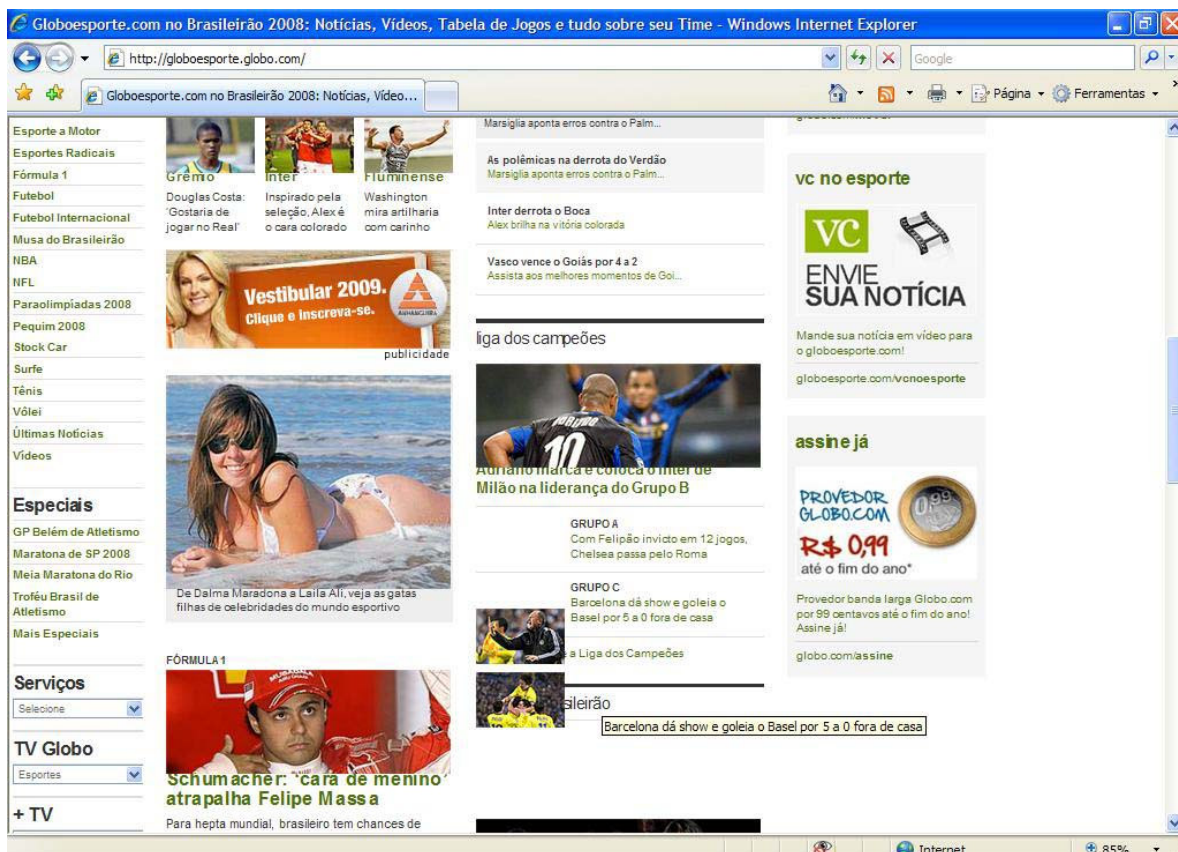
Globoesporte.com no Brasileirão 2008: Notícias, Vídeos, Tabela de Jogos e tudo sobre seu Time - Windows Internet Explorer

http://globoesporte.globo.com/

Google

Globoesporte.com no Brasileirão 2008: Notícias, Vídeo...

Página · Ferramentas ·

Esporte a Motor
Esportes Radicais
Fórmula 1
Futebol
Futebol Internacional
Musa do Brasileirão
NBA
NFL
Paraolimpíadas 2008
Pequim 2008
Stock Car
Surfe
Tênis
Vôlei
Últimas Notícias
Vídeos

Especiais
GP Belém de Atletismo
Maratona de SP 2008
Meia Maratona do Rio
Troféu Brasil de Atletismo
Mais Especiais

Serviços
Selecione

TV Globo
Esportes

+ TV

Grêmio
Douglas Costa: 'Gostaria de jogar no Real'

Inter
Inspirado pela seleção, Alex é o cara colorado

Fluminense
Washington mira artilharia com carinho

Vestibular 2009.
Clique e inscreva-se.
ANHANGUERA

publicidade

De Dalma Maradona a Laila Ali, veja as gatas filhas de celebridades do mundo esportivo

FÓRMULA 1

Schumacher: 'cara de menino' atrapalha Felipe Massa

Para hepta mundial, brasileiro tem chances de

Marsiglia aponta erros contra o Palm...

As polêmicas na derrota do Verdão
Marsiglia aponta erros contra o Palm...

Inter derrota o Boca
Alex brilha na vitória colorada

Vasco vence o Goiás por 4 a 2
Assista aos melhores momentos de Goi...

liga dos campeões

Adriano marca e coloca o Inter de Milão na liderança do Grupo B

GRUPO A
Com Felipão invicto em 12 jogos, Chelsea passa pelo Roma

GRUPO C
Barcelona dá show e goleia o Basel por 5 a 0 fora de casa

a Liga dos Campeões

sileirão

Barcelona dá show e goleia o Basel por 5 a 0 fora de casa

vc no esporte

VC
ENVIE
SUA NOTÍCIA

Mande sua notícia em vídeo para o globoesporte.com!

globoesporte.com/vcnoesporte

assine já

PROVEDOR GLOBO.COM
R$ 0,99
até o fim do ano*

Provedor banda larga Globo.com por 99 centavos até o fim do ano! Assine já!

globo.com/assine

Internet
85%